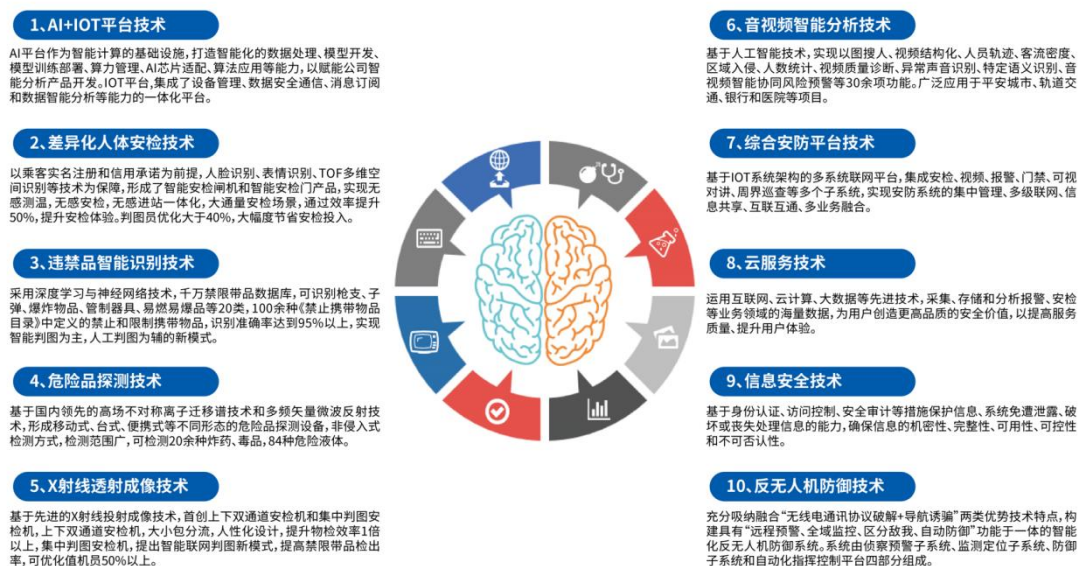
1、AI+IOT平台技术

AI平台作为智能计算的基础设施，打造智能化的数据处理、模型开发、模型训练部署、算力管理、AI芯片适配、算法应用等能力，以赋能公司智能分析产品开发。IOT平台，集成了设备管理、数据安全通信、消息订阅和数据智能分析等能力的一体化平台。

2、差异化人体安检技术

以乘客实名注册和信用承诺为前提，人脸识别、表情识别、TOF多维空间识别等技术为保障，形成了智能安检闸机和智能安检门产品，实现无感测温，无感安检，无感进站一体化，大通量安检场景，通过效率提升50%，提升安检体验。判图员优化大于40%，大幅度节省安检投入。

3、违禁品智能识别技术

采用深度学习与神经网络技术，千万禁限带品数据库，可识别枪支、子弹、爆炸物品、管制器具、易燃易爆品等20类，100余种《禁止携带物品目录》中定义的禁止和限制携带物品，识别准确率达到95%以上，实现智能判图为主，人工判图为辅的新模式。

4、危险品探测技术

基于国内领先的高场不对称离子迁移谱技术和多频矢量微波反射技术，形成移动式、台式、便携式等不同形态的危险品探测设备，非侵入式检测方式，检测范围广，可检测20余种炸药、毒品，84种危险液体。

5、X射线透射成像技术

基于先进的X射线投射成像技术，首创上下双通道安检机和集中判图安检机，上下双通道安检机，大小包分流，人性化设计，提升物检效率1倍以上，集中判图安检机，提出智能联网判图新模式，提高禁限带品检出率，可优化值机员50%以上。

6、音视频智能分析技术

基于人工智能技术，实现以图搜人、视频结构化、人员轨迹、客流密度、区域入侵、人数统计、视频质量诊断、异常声音识别、特定语义识别、音视频智能协同风险预警等30余项功能。广泛应用于平安城市、轨道交通、银行和医院等项目。

7、综合安防平台技术

基于IOT系统架构的多系统联网平台，集成安检、视频、报警、门禁、可视对讲、周界巡查等多个子系统，实现安防系统的集中管理、多级联网、信息共享、互联互通、多业务融合。

8、云服务技术

运用互联网、云计算、大数据等先进技术，采集、存储和分析报警、安检等业务领域的海量数据，为用户创造更高品质的安全价值，以提高服务质量、提升用户体验。

9、信息安全技术

基于身份认证、访问控制、安全审计等措施保护信息、系统免遭泄露、破坏或丧失处理信息的能力，确保信息的机密性、完整性、可用性、可控性和不可否认性。

10、反无人机防御技术

充分吸纳融合"无线电通讯协议破解+导航诱骗"两类优势技术特点，构建具有"远程预警、全域监控、区分敌我、自动防御"功能于一体的智能化反无人机防御系统。系统由侦察预警子系统、监测定位子系统、防御子系统和自动化指挥控制平台四部分组成。